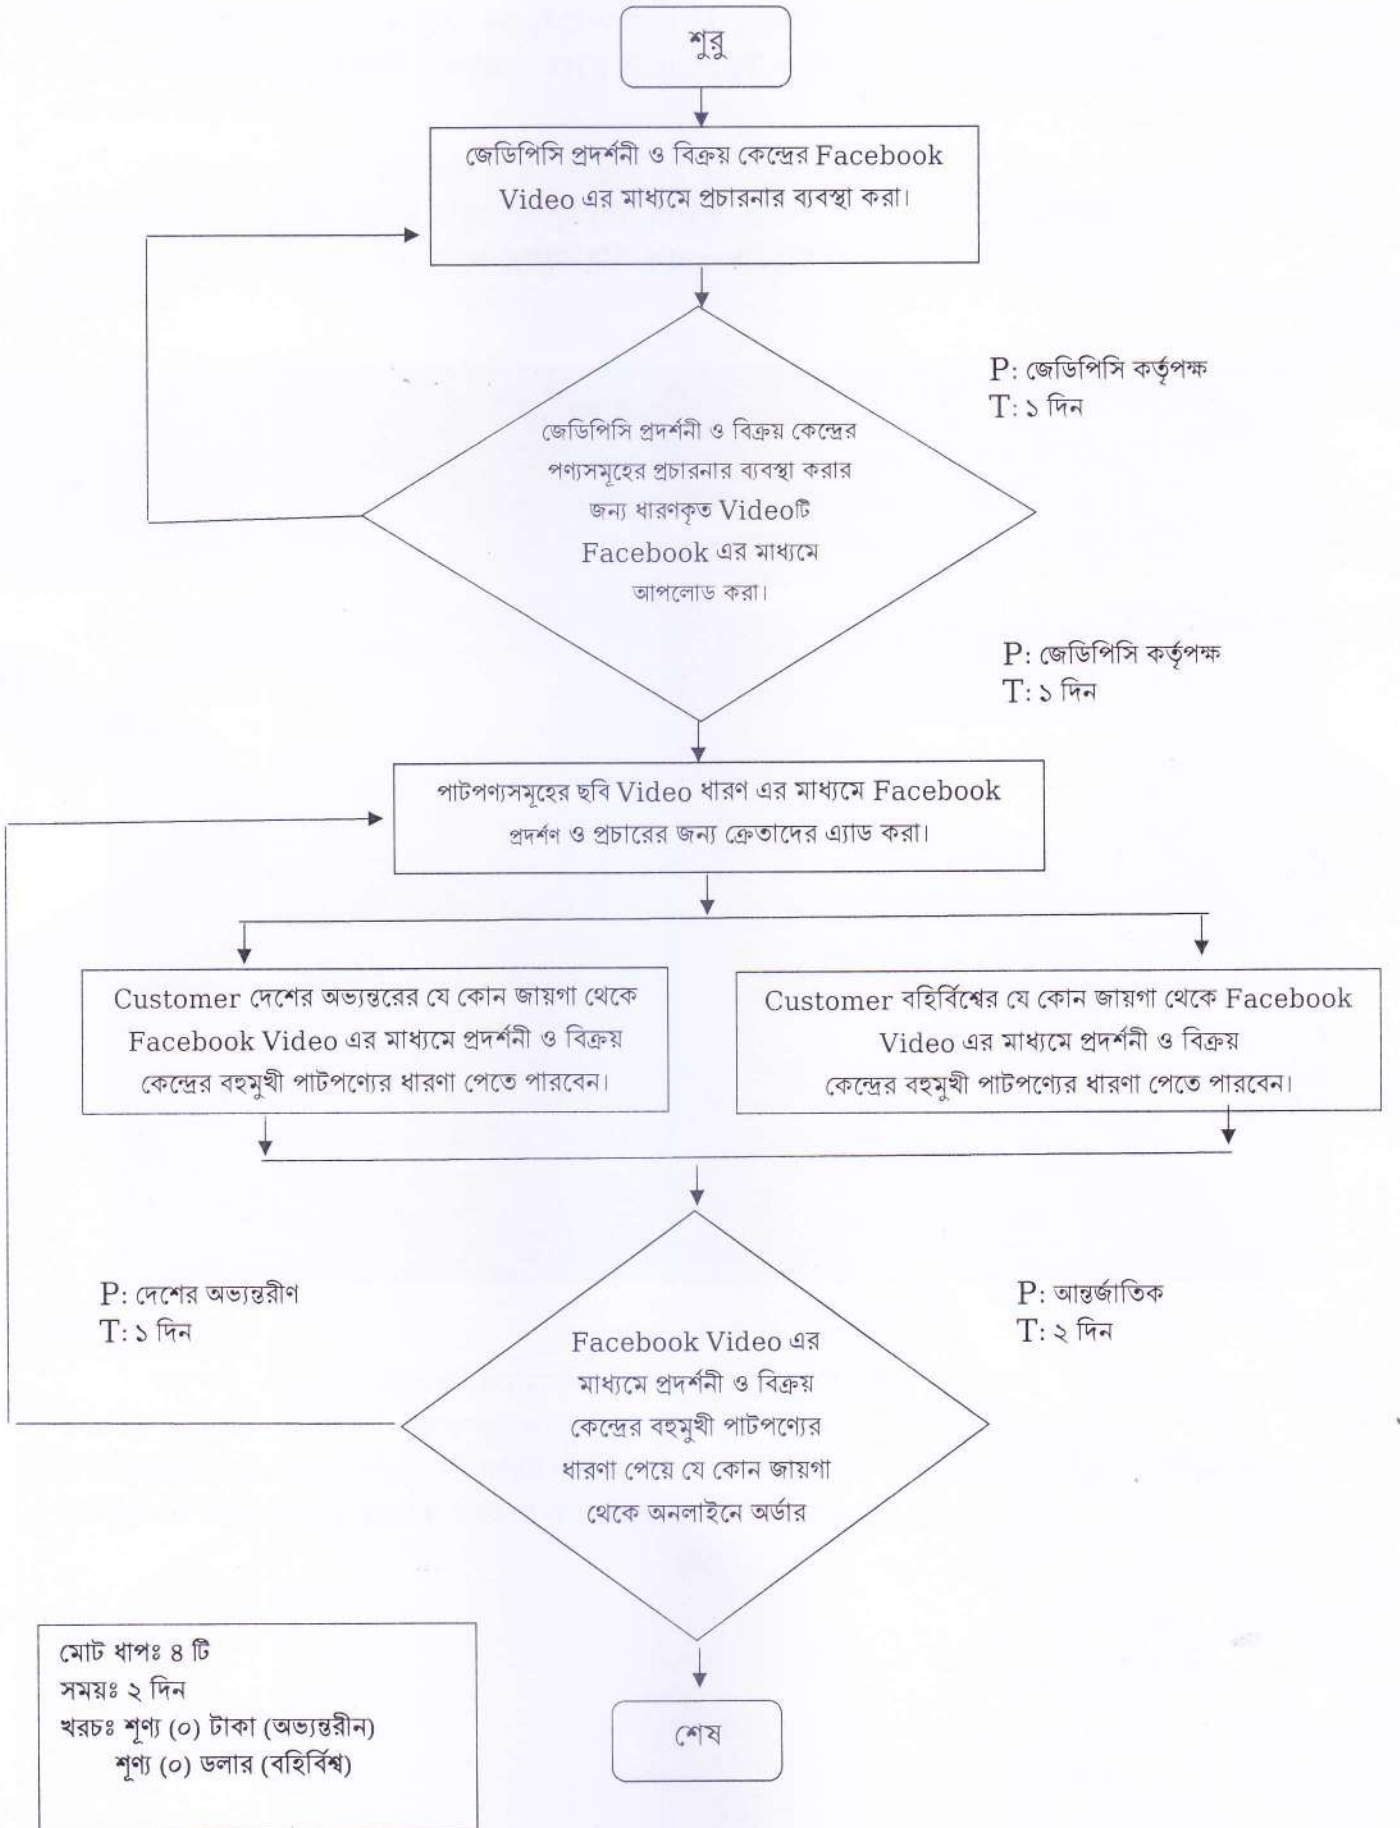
শুরু

জেডিপিসি প্রদর্শনী ও বিক্রয় কেন্দ্রের Facebook Video এর মাধ্যমে প্রচারনার ব্যবস্থা করা।

P: জেডিপিসি কর্তৃপক্ষ
T: ১ দিন

জেডিপিসি প্রদর্শনী ও বিক্রয় কেন্দ্রের পণ্যসমূহের প্রচারনার ব্যবস্থা করার জন্য ধারণকৃত Videoটি Facebook এর মাধ্যমে আপলোড করা।

P: জেডিপিসি কর্তৃপক্ষ
T: ১ দিন

পাটপণ্যসমূহের ছবি Video ধারণ এর মাধ্যমে Facebook প্রদর্শণ ও প্রচারের জন্য ক্রেতাদের এ্যাড করা।

Customer দেশের অভ্যন্তরের যে কোন জায়গা থেকে Facebook Video এর মাধ্যমে প্রদর্শনী ও বিক্রয় কেন্দ্রের বহুমুখী পাটপণ্যের ধারণা পেতে পারবেন।

Customer বহির্বিশ্বের যে কোন জায়গা থেকে Facebook Video এর মাধ্যমে প্রদর্শনী ও বিক্রয় কেন্দ্রের বহুমুখী পাটপণ্যের ধারণা পেতে পারবেন।

P: দেশের অভ্যন্তরীণ
T: ১ দিন

P: আন্তর্জাতিক
T: ২ দিন

Facebook Video এর মাধ্যমে প্রদর্শনী ও বিক্রয় কেন্দ্রের বহুমুখী পাটপণ্যের ধারণা পেয়ে যে কোন জায়গা থেকে অনলাইনে অর্ডার

মোট ধাপঃ ৪ টি
সময়ঃ ২ দিন
খরচঃ শূণ্য (০) টাকা (অভ্যন্তরীন)
শূণ্য (০) ডলার (বহির্বিশ্ব)

শেষ